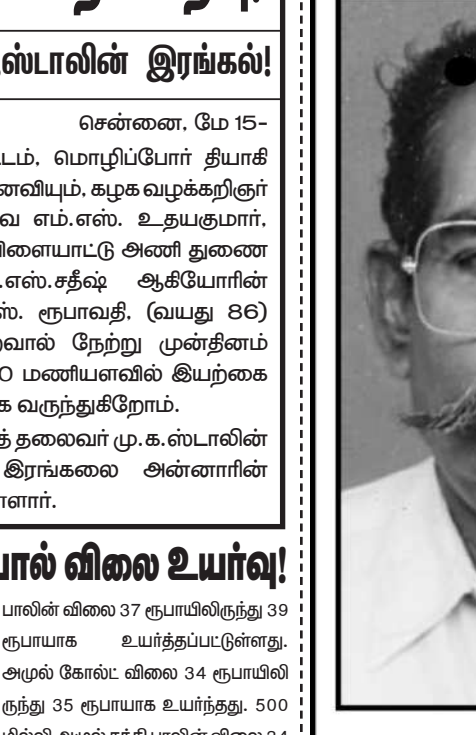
ஸ்டாலின் இரங்கல்!

சென்னை, மே 15-

டம், மொழிப்போர் தியாகி னவியும், கழக வழக்கறிஞர் வ எம்.எஸ். உதயகுமார், விளையாட்டு அணி துணை எஸ்.சதீஷ் ஆகியோரின் ஸ். ரூபாவதி, (வயது 86) வால் நேற்று முன்தினம் 0 மணியளவில் இயற்கை க வருந்துகிறோம்.

த் தலைவர் மு.க.ஸ்டாலின் இரங்கலை அன்னாரின் ளார்.

பால் விலை உயர்வு!

பாலின் விலை 37 ரூபாயிலிருந்து 39 ரூபாயாக உயர்த்தப்பட்டுள்ளது. அமுல் கோல்ட் விலை 34 ரூபாயிலிருந்து 35 ரூபாயாக உயர்ந்தது. 500 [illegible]